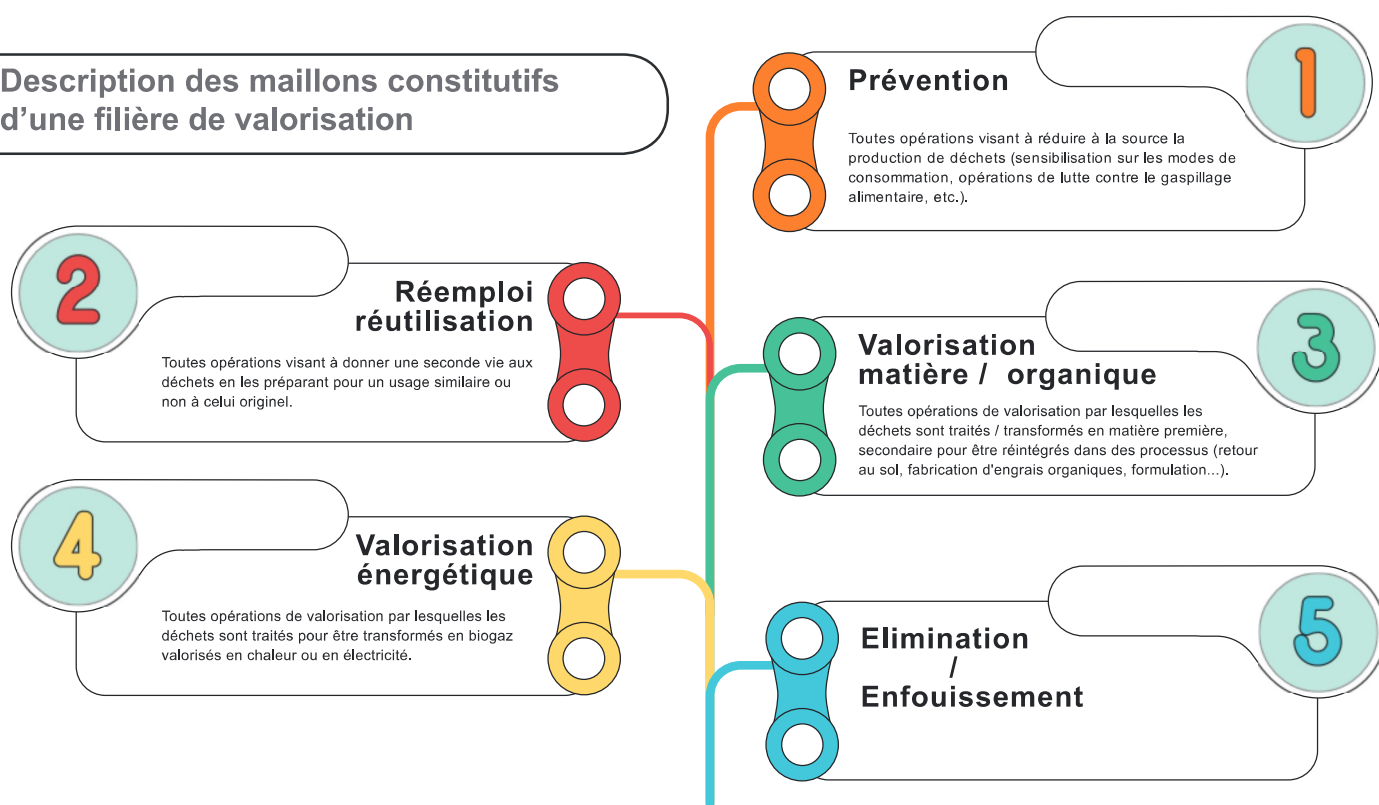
Description des maillons constitutifs d'une filière de valorisation

1

Prévention

Toutes opérations visant à réduire à la source la production de déchets (sensibilisation sur les modes de consommation, opérations de lutte contre le gaspillage alimentaire, etc.).

2

Réemploi réutilisation

Toutes opérations visant à donner une seconde vie aux déchets en les préparant pour un usage similaire ou non à celui originel.

3

Valorisation matière / organique

Toutes opérations de valorisation par lesquelles les déchets sont traités / transformés en matière première, secondaire pour être réintégrés dans des processus (retour au sol, fabrication d'engrais organiques, formulation...).

4

Valorisation énergétique

Toutes opérations de valorisation par lesquelles les déchets sont traités pour être transformés en biogaz valorisés en chaleur ou en électricité.

5

Elimination / Enfouissement